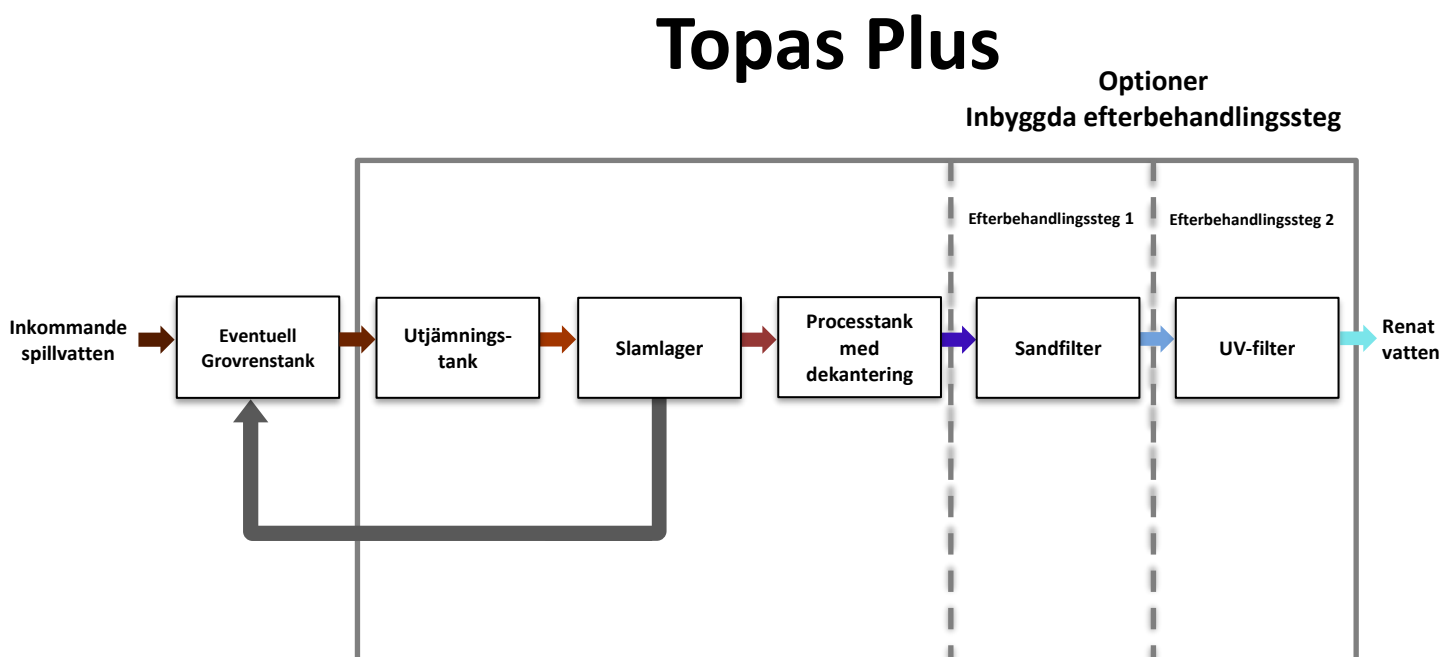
Topas Plus

Optioner
Inbyggda efterbehandlingssteg

Efterbehandlingssteg 1

Efterbehandlingssteg 2

Inkommande spillvatten

Eventuell Grovrenstank

Utjämnings-tank

Slamlager

Processtank med dekantering

Sandfilter

UV-filter

Renat vatten